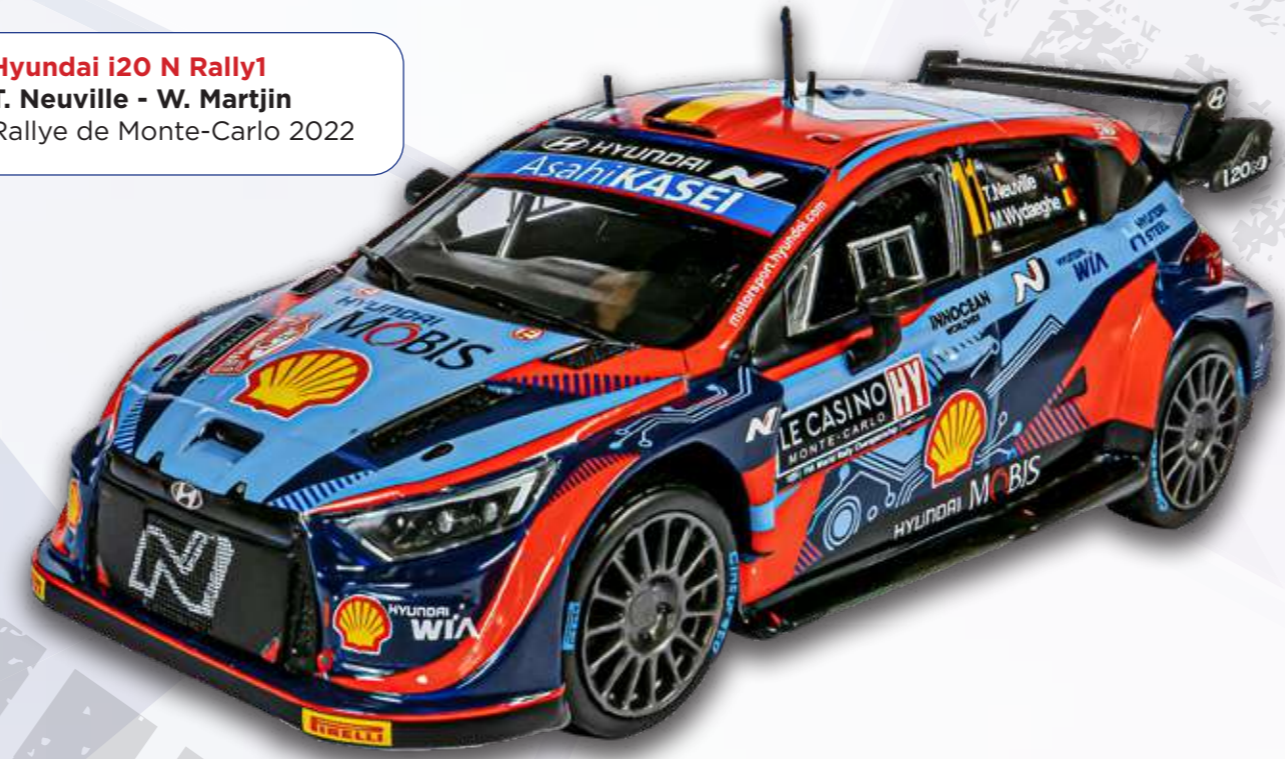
Hyundai i20 N Rally1
T. Neuville - W. Martjin
Rallye de Monte-Carlo 2022

HYUNDAI N
AsahiKASEI
motorsport.hyundai.com
11
T.Neuville
M.Wydaeghe
HYUNDAI STEEL
HYUNDAI WIA
INNOCEAN
N
HYUNDAI MOBIS
LE CASINO MONTE-CARLO
HY
HYUNDAI MOBIS
N
HYUNDAI WIA
PIRELLI
i20